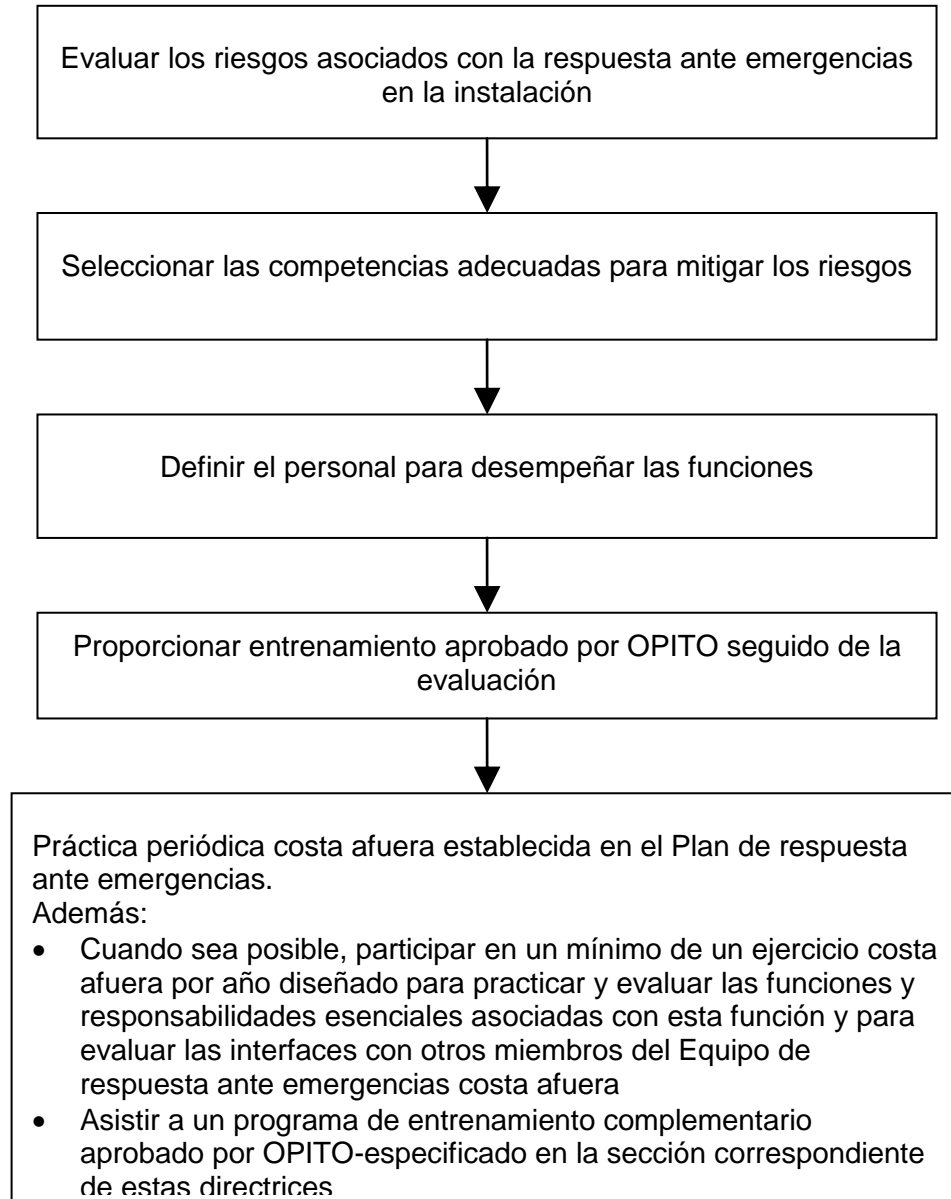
Evaluar los riesgos asociados con la respuesta ante emergencias en la instalación

Seleccionar las competencias adecuadas para mitigar los riesgos

Definir el personal para desempeñar las funciones

Proporcionar entrenamiento aprobado por OPITO seguido de la evaluación

Práctica periódica costa afuera establecida en el Plan de respuesta ante emergencias.
Además:
- Cuando sea posible, participar en un mínimo de un ejercicio costa afuera por año diseñado para practicar y evaluar las funciones y responsabilidades esenciales asociadas con esta función y para evaluar las interfaces con otros miembros del Equipo de respuesta ante emergencias costa afuera
- Asistir a un programa de entrenamiento complementario aprobado por OPITO-especificado en la sección correspondiente de estas directrices